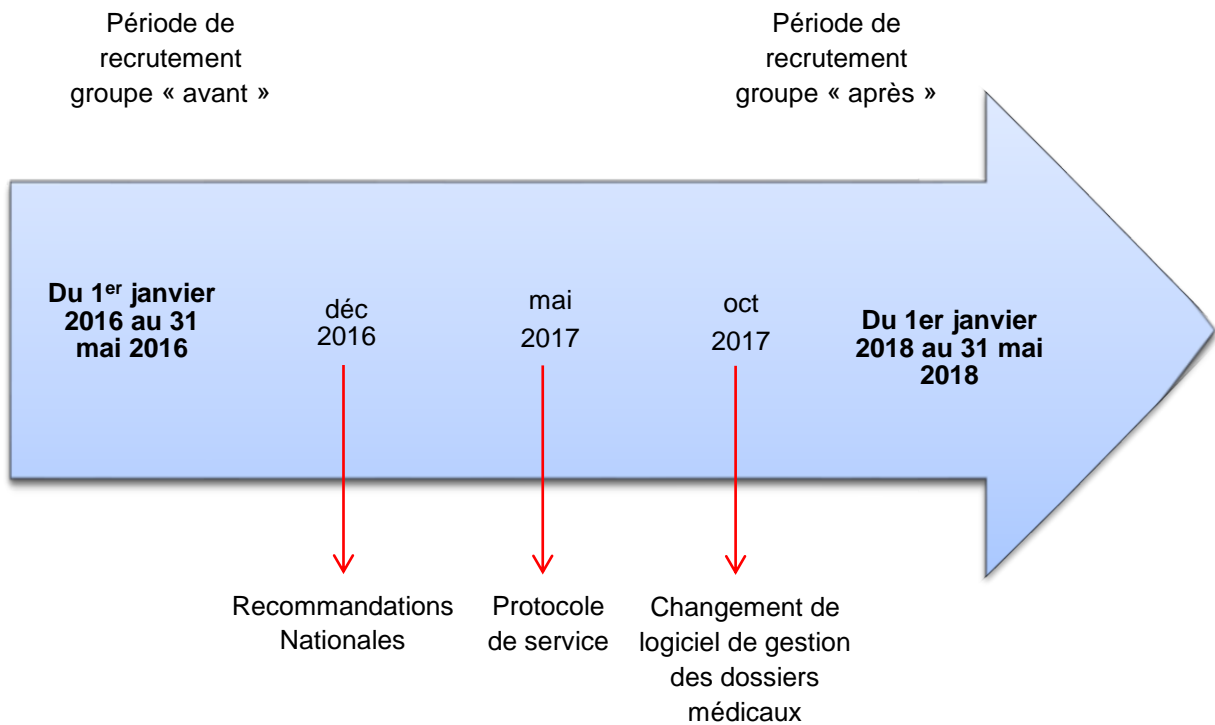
Période de recrutement groupe « avant »

Période de recrutement groupe « après »

**Du 1$^{er}$ janvier 2016 au 31 mai 2016**

déc 2016

mai 2017

oct 2017

**Du 1er janvier 2018 au 31 mai 2018**

Recommandations Nationales

Protocole de service

Changement de logiciel de gestion des dossiers médicaux